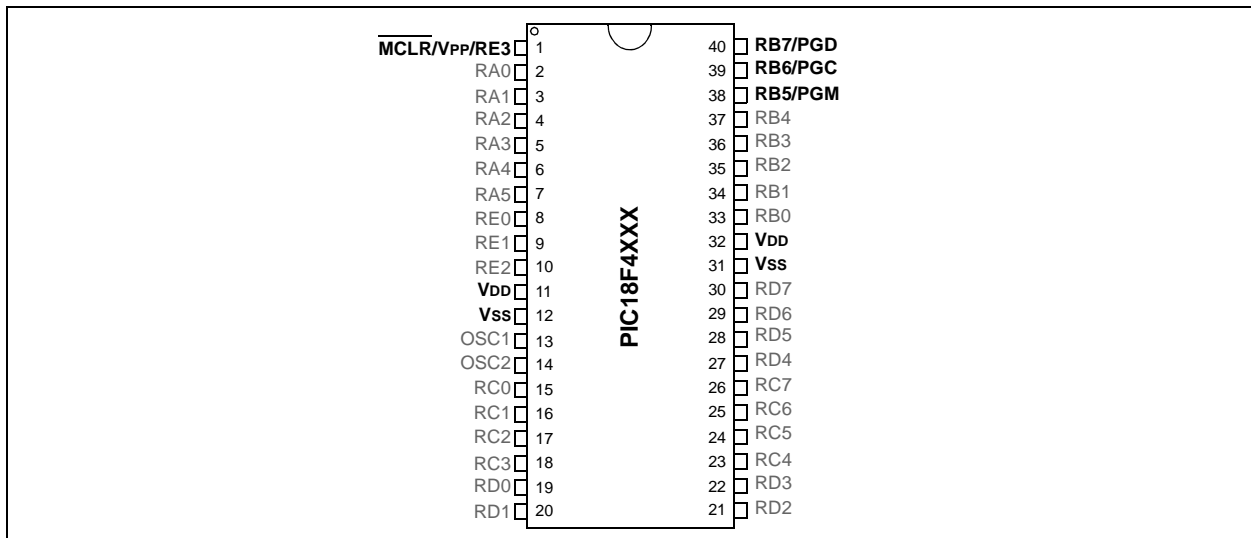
$\overline{\text{MCLR}}$/VPP/RE3 1
RA0 2
RA1 3
RA2 4
RA3 5
RA4 6
RA5 7
RE0 8
RE1 9
RE2 10
VDD 11
VSS 12
OSC1 13
OSC2 14
RC0 15
RC1 16
RC2 17
RC3 18
RD0 19
RD1 20

PIC18F4XXX

40 RB7/PGD
39 RB6/PGC
38 RB5/PGM
37 RB4
36 RB3
35 RB2
34 RB1
33 RB0
32 VDD
31 VSS
30 RD7
29 RD6
28 RD5
27 RD4
26 RC7
25 RC6
24 RC5
23 RC4
22 RD3
21 RD2